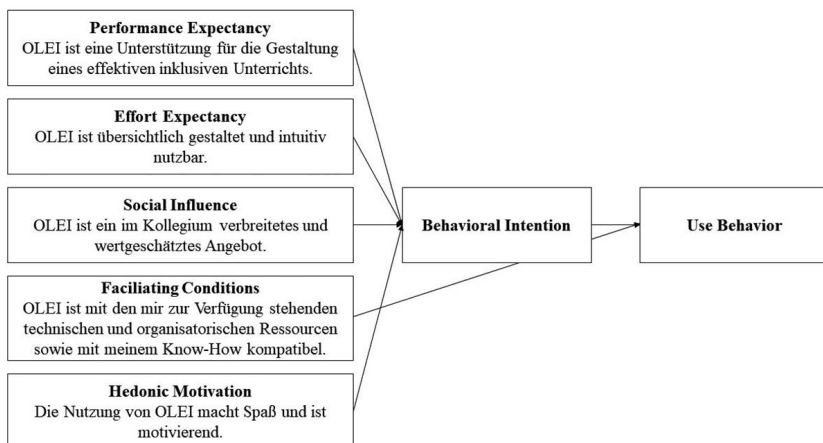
**Performance Expectancy**
OLEI ist eine Unterstützung für die Gestaltung eines effektiven inklusiven Unterrichts.

**Effort Expectancy**
OLEI ist übersichtlich gestaltet und intuitiv nutzbar.

**Social Influence**
OLEI ist ein im Kollegium verbreitetes und wertgeschätztes Angebot.

**Faciliating Conditions**
OLEI ist mit den mir zur Verfügung stehenden technischen und organisatorischen Ressourcen sowie mit meinem Know-How kompatibel.

**Hedonic Motivation**
Die Nutzung von OLEI macht Spaß und ist motivierend.

**Behavioral Intention**

**Use Behavior**